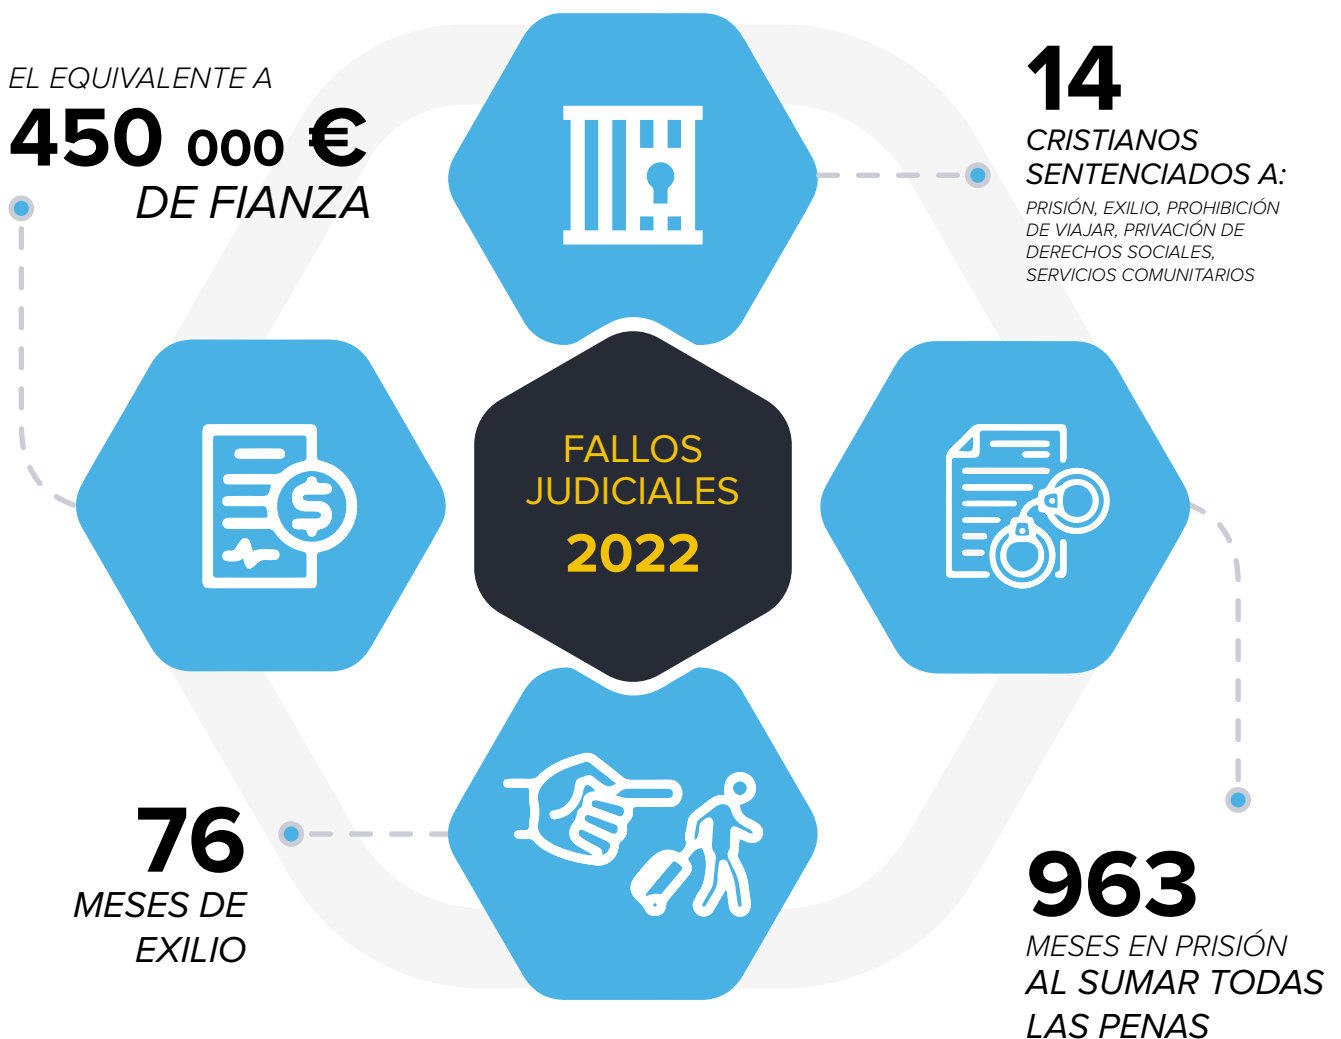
EL EQUIVALENTE A
450 000 €
DE FIANZA

14
CRISTIANOS SENTENCIADOS A:
PRISIÓN, EXILIO, PROHIBICIÓN DE VIAJAR, PRIVACIÓN DE DERECHOS SOCIALES, SERVICIOS COMUNITARIOS

FALLOS JUDICIALES
2022

76
MESES DE EXILIO

963
MESES EN PRISIÓN
AL SUMAR TODAS LAS PENAS